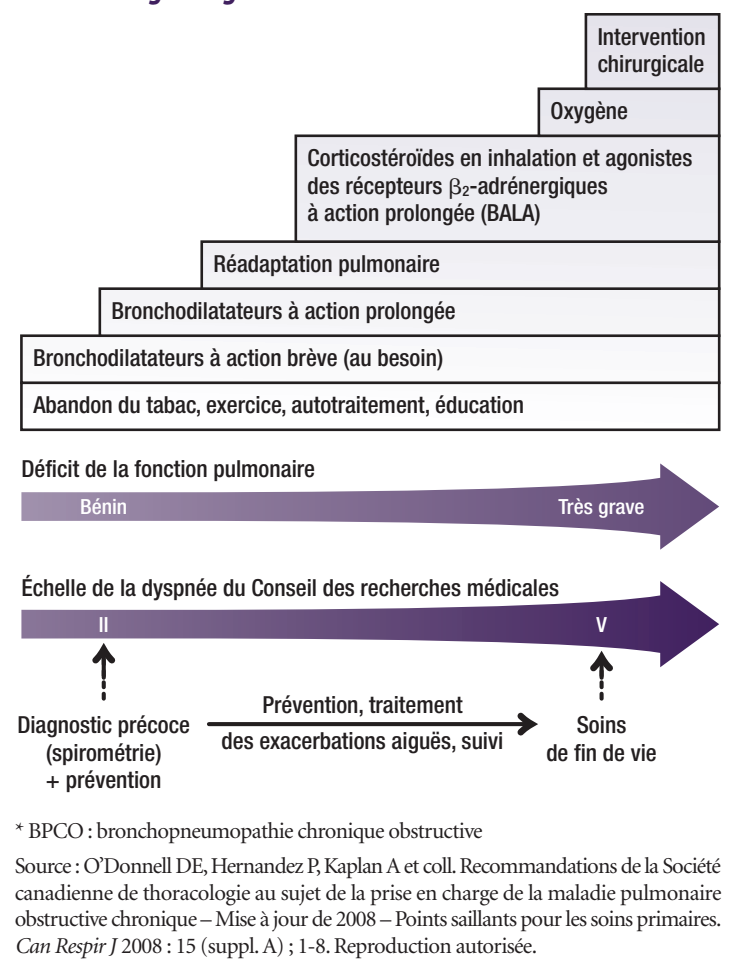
Intervention chirurgicale

Oxygène

Corticostéroïdes en inhalation et agonistes des récepteurs $\beta_2$-adrénergiques à action prolongée (BALA)

Réadaptation pulmonaire

Bronchodilatateurs à action prolongée

Bronchodilatateurs à action brève (au besoin)

Abandon du tabac, exercice, autotraitement, éducation

Déficit de la fonction pulmonaire

Bénin

Très grave

Échelle de la dyspnée du Conseil des recherches médicales

II

V

Diagnostic précoce (spirométrie) + prévention

Prévention, traitement des exacerbations aiguës, suivi

Soins de fin de vie

* BPCO : bronchopneumopathie chronique obstructive

Source : O'Donnell DE, Hernandez P, Kaplan A et coll. Recommandations de la Société canadienne de thoracologie au sujet de la prise en charge de la maladie pulmonaire obstructive chronique – Mise à jour de 2008 – Points saillants pour les soins primaires. Can Respir J 2008 : 15 (suppl. A) ; 1-8. Reproduction autorisée.